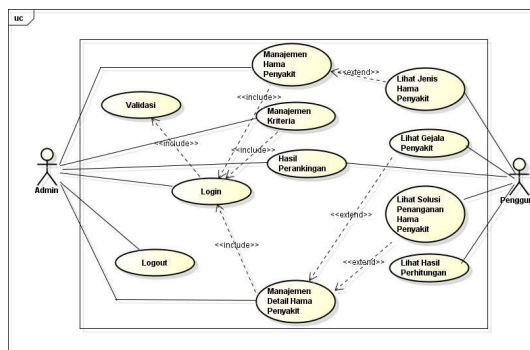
uc

Manajemen Hama Penyakit

<<extend>>

Lihat Jenis Hama Penyakit

Validasi

<<include>>

Manajemen Kriteria

<<include>>

<<include>>

Lihat Gejala Penyakit

Hasil Perankingan

Admin

Login

Pengguna

<<extend>>

Lihat Solusi Penanganan Hama Penyakit

<<include>>

<<extend>>

Logout

Lihat Hasil Perhitungan

Manajemen Detail Hama Penyakit